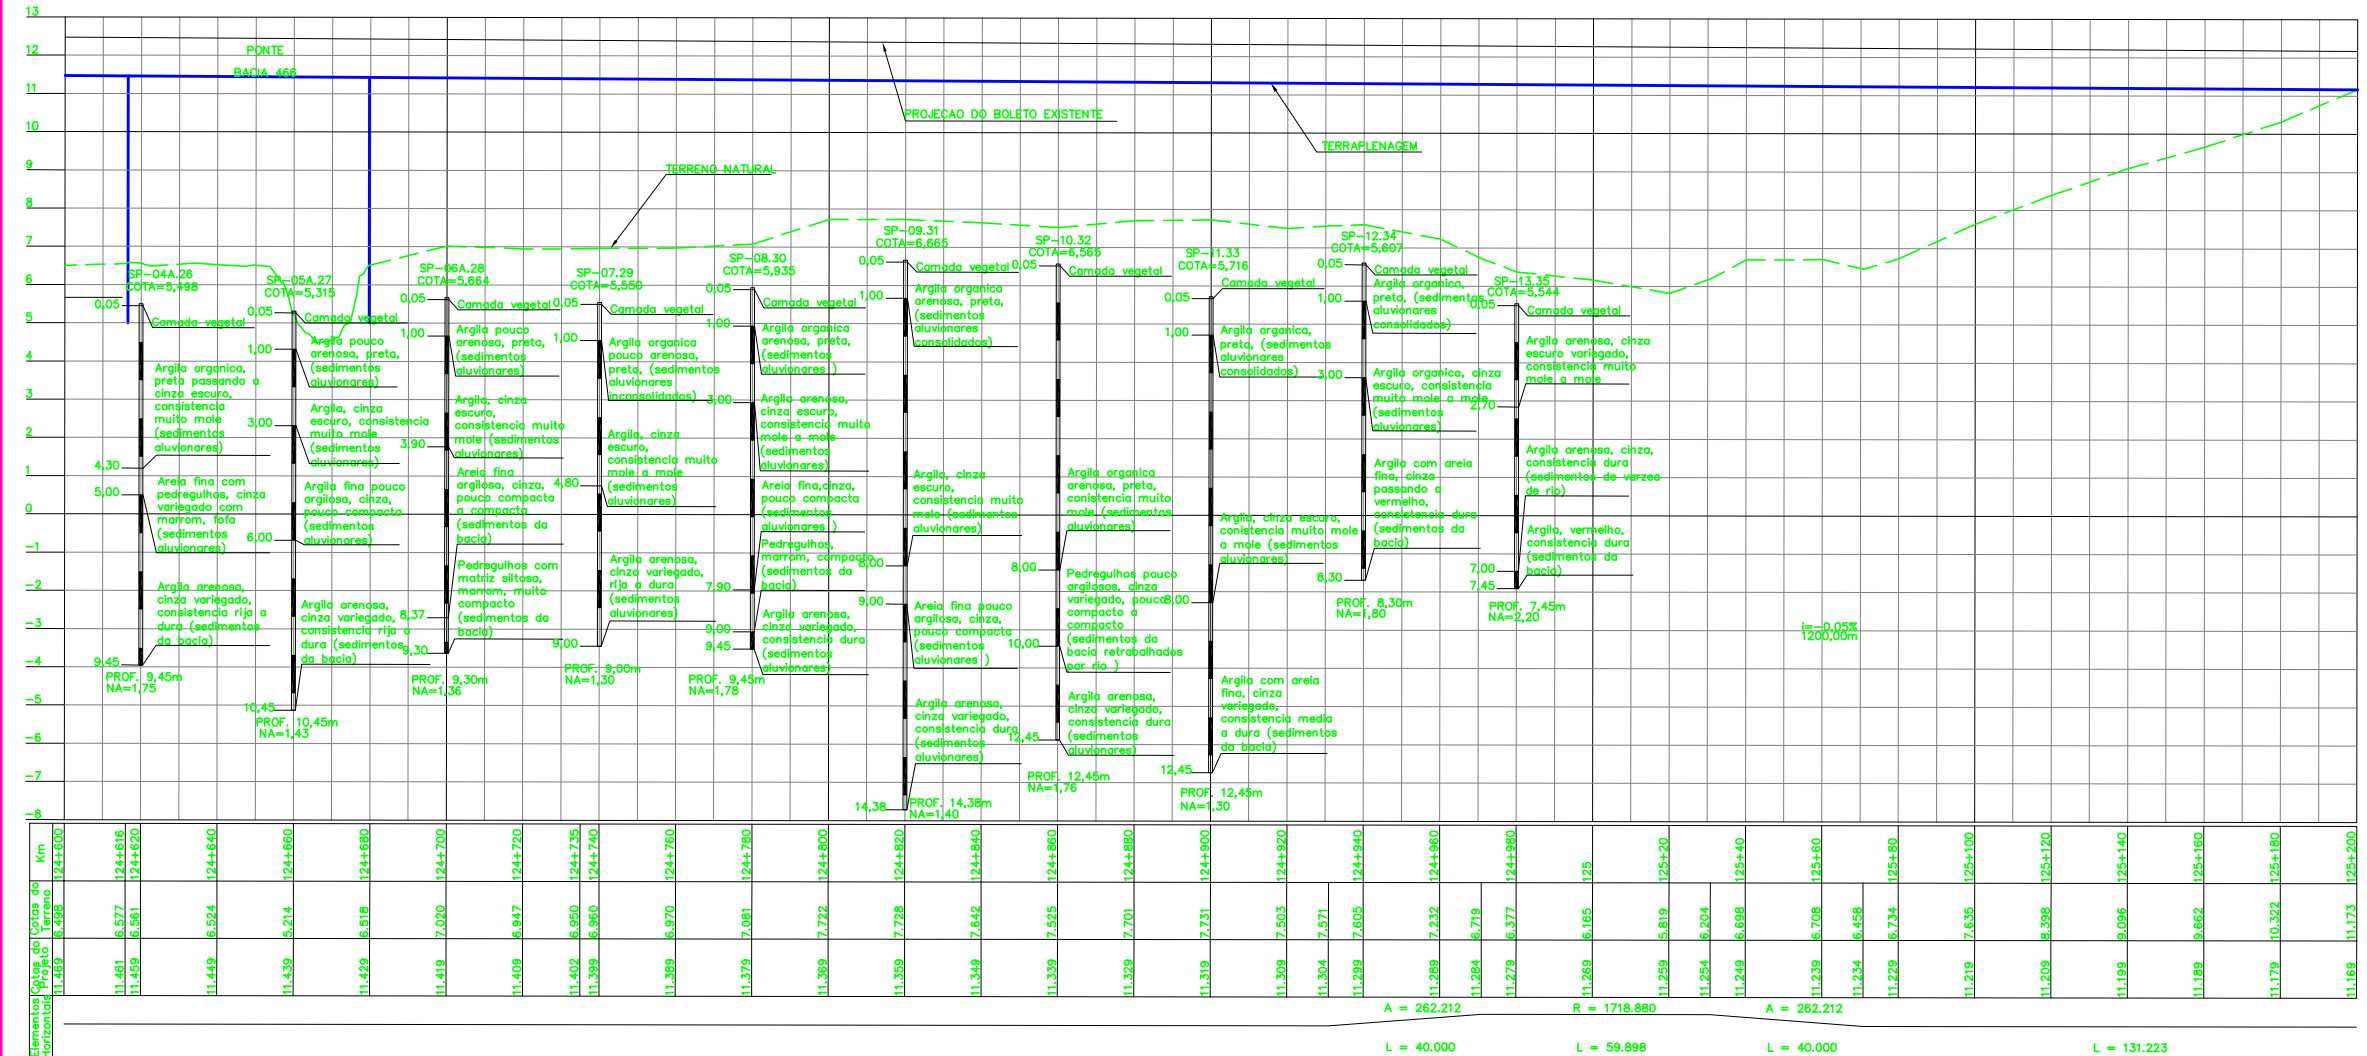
13
12
11
10
9
8
7
6
5
4
3
2
1
0
-1
-2
-3
-4
-5
-6
-7
-8

PONTE
BACIA 466
PROJECAO DO BOLETO EXISTENTE
TERRAPLENAGEM
TERRENO NATURAL

SP-04A.26
COTA=5,498
0,05
Camada vegetal
Argila organica, preta passando a cinza escuro, consistencia muito mole (sedimentos aluvionares)
4,30
Areia fina com pedregulhos, cinza variegado com marrom, fofa (sedimentos aluvionares)
5,00
Argila arenosa, cinza variegado, consistencia rija a dura (sedimentos da bacia)
9,45
PROF. 9,45m
NA=1,75

SP-05A.27
COTA=5,315
0,05
Camada vegetal
1,00
Argila pouco arenosa, preta, (sedimentos aluvionares)
3,00
Argila, cinza escuro, consistencia muito mole (sedimentos aluvionares)
Argila fina pouco argilosa, cinza, pouco compacta (sedimentos aluvionares)
6,00
Argila arenosa, cinza variegado, consistencia rija a dura (sedimentos da bacia)
8,37
10,45
PROF. 10,45m
NA=1,43

SP-06A.28
COTA=5,664
0,05
Camada vegetal
1,00
Argila pouco arenosa, preta, (sedimentos aluvionares)
Argila, cinza escuro, consistencia muito mole (sedimentos aluvionares)
3,90
Areia fina argilosa, cinza, pouco compacta a compacta (sedimentos da bacia)
Pedregulhos com matriz siltosa, marrom, muito compacto (sedimentos da bacia)
9,30
PROF. 9,30m
NA=1,36

SP-07.29
COTA=5,550
0,05
Camada vegetal
1,00
Argila organica pouco arenosa, preta, (sedimentos aluvionares inconsolidados)
Argila, cinza escuro, consistencia muito mole a mole (sedimentos aluvionares)
4,80
Argila arenosa, cinza variegado, rija a dura (sedimentos aluvionares)
9,00
PROF. 9,00m
NA=1,30

SP-08.30
COTA=5,935
0,05
Camada vegetal
1,00
Argila organica arenosa, preta, (sedimentos aluvionares)
3,00
Argila arenosa, cinza escuro, consistencia muito mole a mole (sedimentos aluvionares)
Areia fina,cinza, pouco compacta (sedimentos aluvionares)
Pedregulhos, marrom, compacto (sedimentos da bacia)
7,90
Argila arenosa, cinza variegado, consistencia dura (sedimentos aluvionares)
9,00
9,45
PROF. 9,45m
NA=1,78

SP-09.31
COTA=6,665
0,05
Camada vegetal
1,00
Argila organica arenosa, preta, (sedimentos aluvionares consolidados)
Argila, cinza escuro, consistencia muito mole (sedimentos aluvionares)
8,00
9,00
Areia fina pouco argilosa, cinza, pouco compacta (sedimentos aluvionares)
Argila arenosa, cinza variegado, consistencia dura (sedimentos aluvionares)
14,38
PROF. 14,38m
NA=1,40

SP-10.32
COTA=6,565
0,05
Camada vegetal
Argila organica arenosa, preta, consistencia muito mole (sedimentos aluvionares)
8,00
Pedregulhos pouco argilosos, cinza variegado, pouco compacto a compacto (sedimentos da bacia retrabalhados por rio)
10,00
Argila arenosa, cinza variegado, consistencia dura (sedimentos aluvionares)
12,45
PROF. 12,45m
NA=1,76

SP-11.33
COTA=5,716
0,05
Camada vegetal
1,00
Argila organica, preta, (sedimentos aluvionares consolidados)
Argila, cinza escuro, consistencia muito mole a mole (sedimentos aluvionares)
8,00
Argila com areia fina, cinza variegado, consistencia media a dura (sedimentos da bacia)
12,45
PROF. 12,45m
NA=1,30

SP-12.34
COTA=5,607
0,05
Camada vegetal
1,00
Argila organica, preta, (sedimentos aluvionares consolidados)
3,00
Argila organica, cinza escuro, consistencia muito mole a mole (sedimentos aluvionares)
Argila com areia fina, cinza passando a vermelho, consistencia dura (sedimentos da bacia)
8,30
PROF. 8,30m
NA=1,80

SP-13.35
COTA=5,544
0,05
Camada vegetal
Argila arenosa, cinza escuro variegado, consistencia muito mole a mole
2,70
Argila arenosa, cinza, consistencia dura (sedimentos de varzea de rio)
Argila, vermelho, consistencia dura (sedimentos da bacia)
7,00
7,45
PROF. 7,45m
NA=2,20

i=-0,05%
1200,00m

| Km | 124+600 | 124+616 | 124+620 | 124+640 | 124+660 | 124+680 | 124+700 | 124+720 | 124+735 | 124+740 | 124+760 | 124+780 | 124+800 | 124+820 | 124+840 | 124+860 | 124+880 | 124+900 | 124+920 | | 124+940 | 124+960 | | 124+980 | 125 | 125+20 | | 125+40 | 125+60 | | 125+80 | 125+100 | 125+120 | 125+140 | 125+160 | 125+180 | 125+200 |
|---|---|---|---|---|---|---|---|---|---|---|---|---|---|---|---|---|---|---|---|---|---|---|---|---|---|---|---|---|---|---|---|---|---|---|---|---|---|
| Cotas do Terreno | 6.498 | 6.577 | 6.561 | 6.524 | 5.214 | 6.518 | 7.020 | 6.947 | 6.950 | 6.960 | 6.970 | 7.081 | 7.722 | 7.728 | 7.642 | 7.525 | 7.701 | 7.731 | 7.503 | 7.571 | 7.605 | 7.232 | 6.719 | 6.377 | 6.165 | 5.819 | 6.204 | 6.698 | 6.708 | 6.458 | 6.734 | 7.635 | 8.398 | 9.096 | 9.662 | 10.322 | 11.173 |
| Cotas do Projeto | 11.469 | 11.461 | 11.459 | 11.449 | 11.439 | 11.429 | 11.419 | 11.409 | 11.402 | 11.399 | 11.389 | 11.379 | 11.369 | 11.359 | 11.349 | 11.339 | 11.329 | 11.319 | 11.309 | 11.304 | 11.299 | 11.289 | 11.284 | 11.279 | 11.269 | 11.259 | 11.254 | 11.249 | 11.239 | 11.234 | 11.229 | 11.219 | 11.209 | 11.199 | 11.189 | 11.179 | 11.169 |

Elementos Horizontais
A = 262.212
R = 1718.880
A = 262.212
L = 40.000
L = 59.898
L = 40.000
L = 131.223